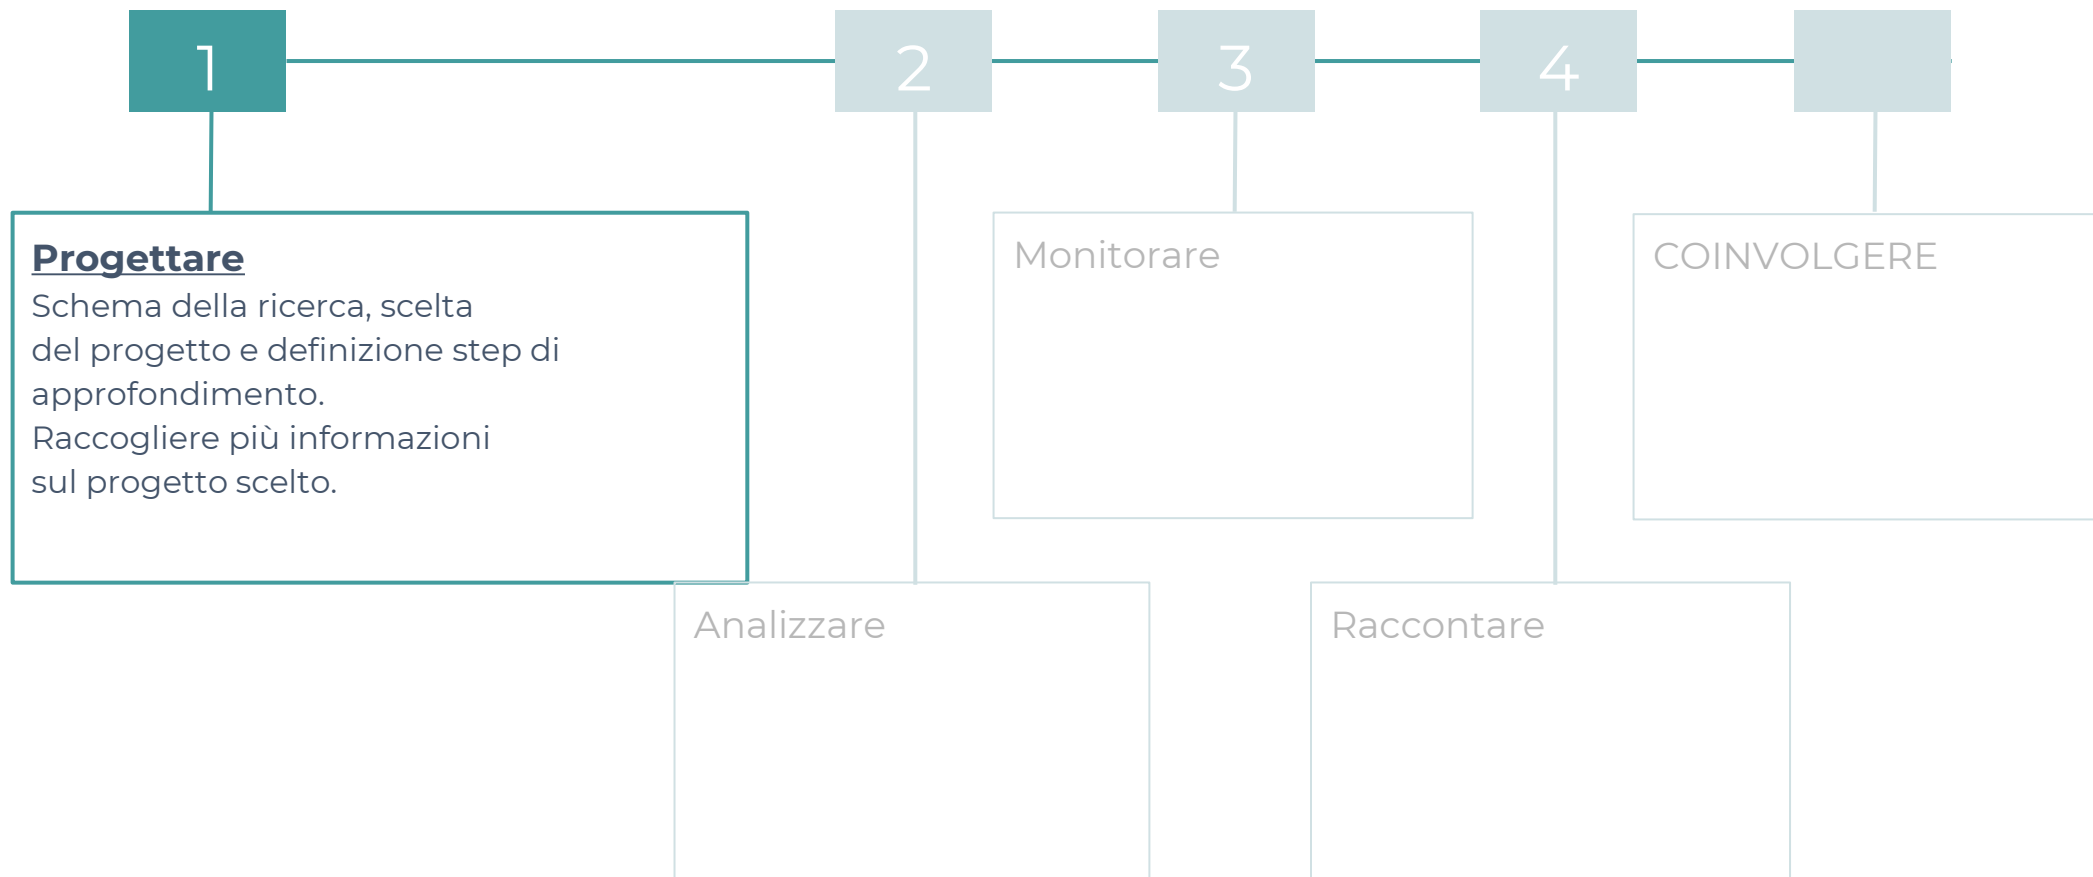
1

2

3

4

Progettare
Schema della ricerca, scelta del progetto e definizione step di approfondimento.
Raccogliere più informazioni sul progetto scelto.

Monitorare

COINVOLGERE

Analizzare

Raccontare